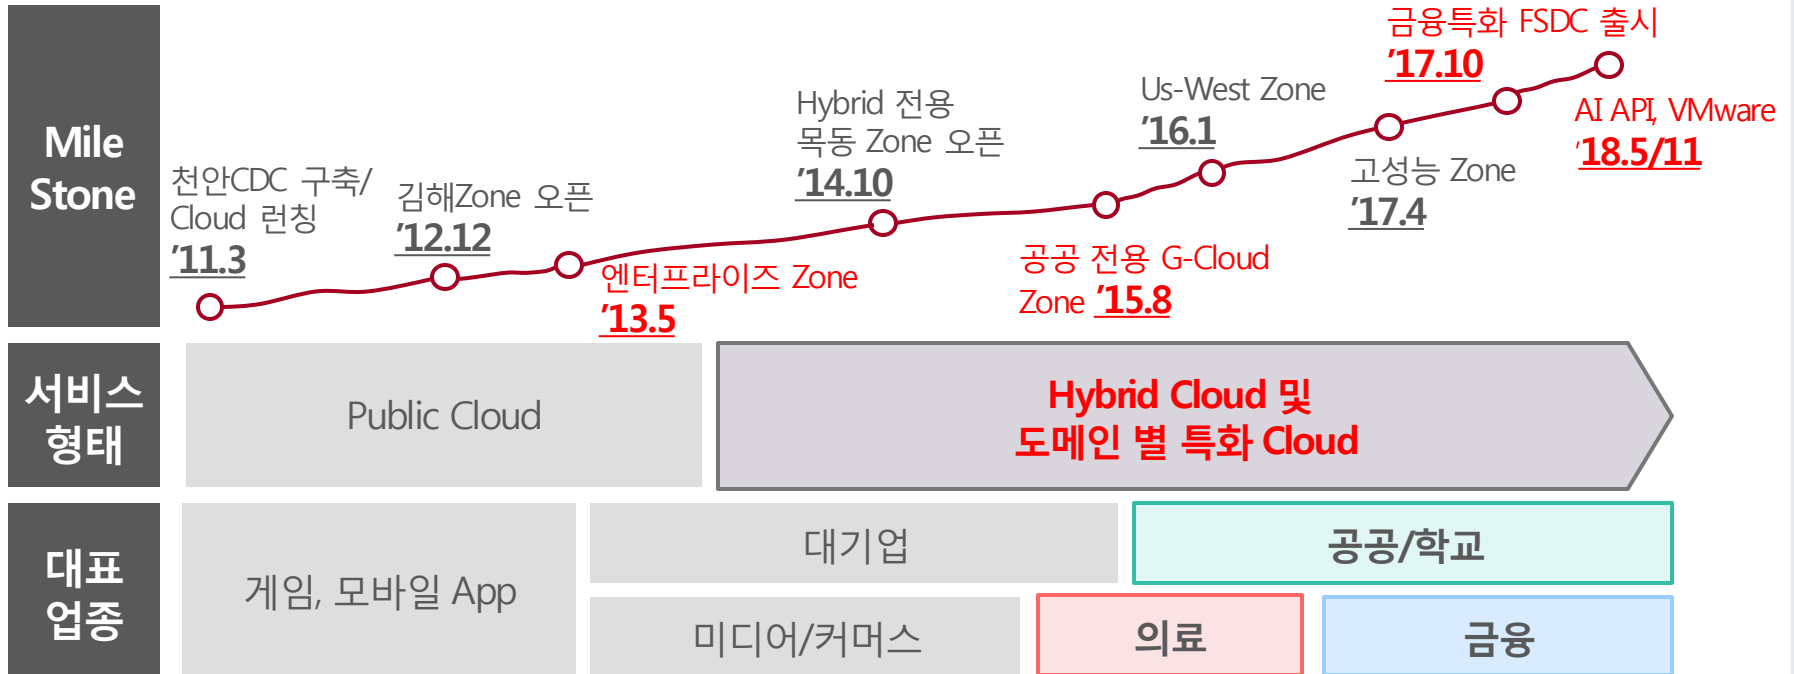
Mile Stone

천안CDC 구축/ Cloud 런칭
'11.3

김해Zone 오픈
'12.12

엔터프라이즈 Zone
'13.5

Hybrid 전용 목동 Zone 오픈
'14.10

공공 전용 G-Cloud Zone '15.8

Us-West Zone
'16.1

고성능 Zone
'17.4

금융특화 FSDC 출시
'17.10

AI API, VMware
'18.5/11

서비스 형태

Public Cloud

Hybrid Cloud 및 도메인 별 특화 Cloud

대표 업종

게임, 모바일 App

대기업

공공/학교

미디어/커머스

의료

금융